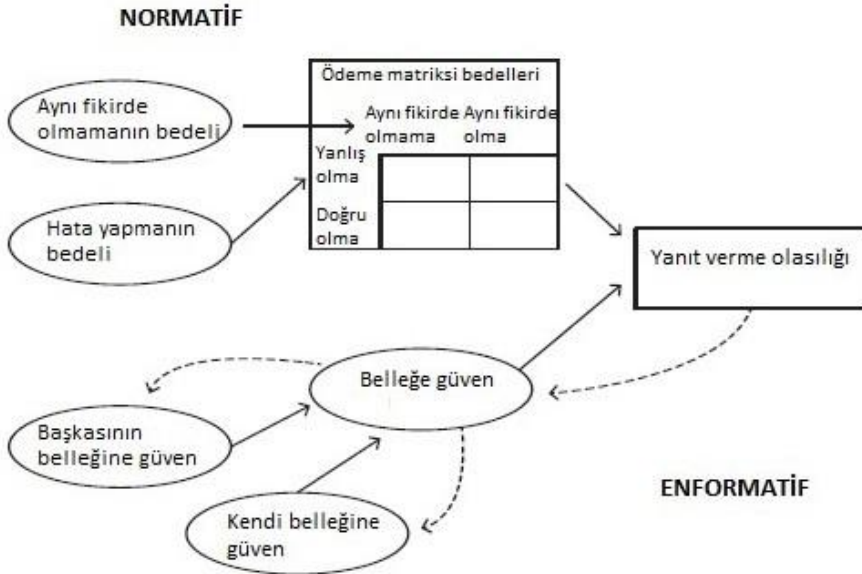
NORMATİF

Aynı fikirde olmamanın bedeli

Hata yapmanın bedeli

Ödeme matriksi bedelleri

|  | Aynı fikirde olmama | Aynı fikirde olma |
|---|---|---|
| Yanlış olma |  |  |
| Doğru olma |  |  |

Yanıt verme olasılığı

Belleğe güven

Başkasının belleğine güven

Kendi belleğine güven

ENFORMATİF